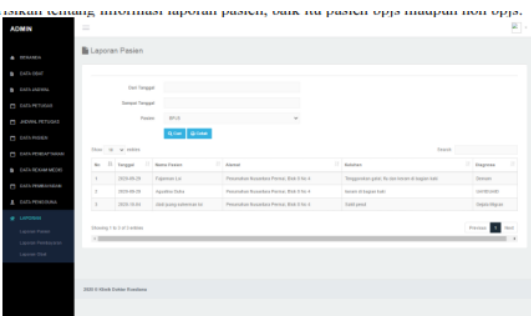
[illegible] tentang informasi laporan pasien, baik itu pasien bpjs maupun non bpjs.

ADMIN

BERANDA
DATA OBAT
DATA JADWAL
DATA PETUGAS
JADWAL PETUGAS
DATA PASIEN
DATA PENDAFTARAN
DATA REKAM MEDIS
DATA PEMBAYARAN
DATA PENGGUNA
LAPORAN
Laporan Pasien
Laporan Pembayaran
Laporan Obat

Laporan Pasien

Dari Tanggal
Sampai Tanggal
Pasien BPJS

Cari Cetak

Show 10 entries
Search:

| No | Tanggal | Nama Pasien | Alamat | Keluhan | Diagnosa |
|---|---|---|---|---|---|
| 1 | 2020-06-29 | Fajarman Lsi | Perumahan Kusumaha Permai, Blok E No 4 | Tenggorokan gatal, flu dan batuk di bagian kaki | Demam |
| 2 | 2020-06-29 | Agustina Dahu | Perumahan Kusumaha Permai, Blok E No 4 | batuk di bagian kaki | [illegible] |
| 3 | 2020-10-01 | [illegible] | Perumahan Kusumaha Permai, Blok E No 4 | Sakit perut | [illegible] |

Showing 1 to 3 of 3 entries
Previous 1 Next

2020 © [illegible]